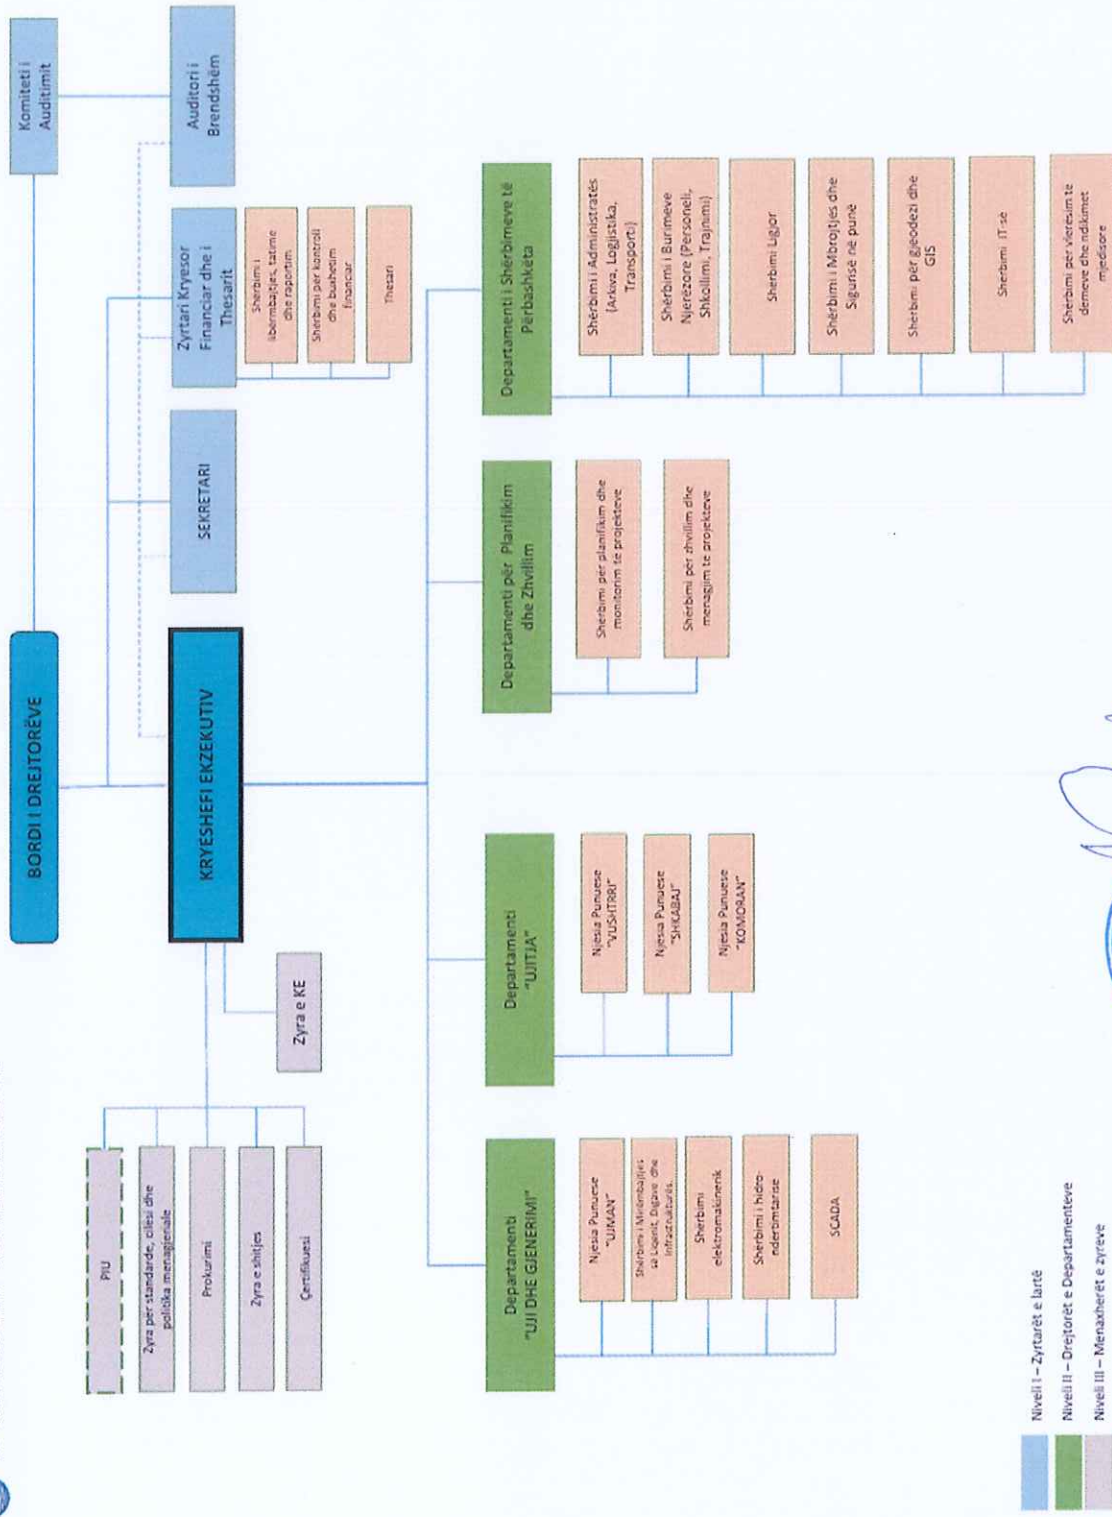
Komiteti i Auditimit

Auditori i Brendshëm

BORDI I DREJTORËVE

SEKRETARI

Zyrtari Kryesor Financiar dhe i Thesarit

Shërbimi i llogaritjes, tatime dhe raportim

Shërbimi për kontroll dhe buxhetim financiar

Thesari

KRYESHEFI EKZEKUTIV

Zyra e KE

PIU

Zyra për standarde, cilësi dhe politika menaxheriale

Prokurimi

Zyra e shitjes

Certifikuesi

Departamenti "UJI DHE GJENERIMI"

Njësia Punuese "UJMAN"

Shërbimi i Mirëmbajtjes së Liqenit, Digave dhe Infrastrukturës

Shërbimi elektromakinerik

Shërbimi i hidro-ndërtimtarisë

SCADA

Departamenti "UJITJA"

Njësia Punuese "VUSHTRRI"

Njësia Punuese "SHKABAJ"

Njësia Punuese "KOMORAN"

Departamenti për Planifikim dhe Zhvillim

Shërbimi për planifikim dhe monitorim të projekteve

Shërbimi për zhvillim dhe menagjim të projekteve

Departamenti i Shërbimeve të Përbashkëta

Shërbimi i Administratës (Arkiva, Logjistika, Transporti)

Shërbimi i Burimeve Njerëzore (Personeli, Shkollimi, Trajnimi)

Shërbimi Ligjor

Shërbimi i Mbrojtjes dhe Sigurisë në punë

Shërbimi për gjeodezi dhe GIS

Shërbimi IT-së

Shërbimi për vlerësim të dëmeve dhe ndikimet mjedisore

Niveli I – Zyrtarët e lartë

Niveli II – Drejtorët e Departamenteve

Niveli III – Menaxherët e zyreve